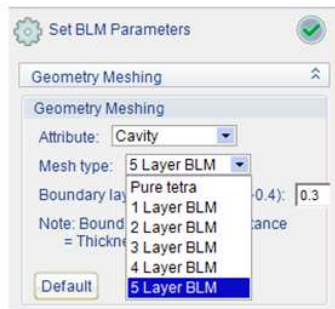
Set BLM Parameters

Geometry Meshing

Geometry Meshing

Attribute: Cavity

Mesh type: 5 Layer BLM

Boundary lay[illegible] -0.4): 0.3

Note: Bound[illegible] tance = Thickne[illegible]

Pure tetra
1 Layer BLM
2 Layer BLM
3 Layer BLM
4 Layer BLM
5 Layer BLM

Default